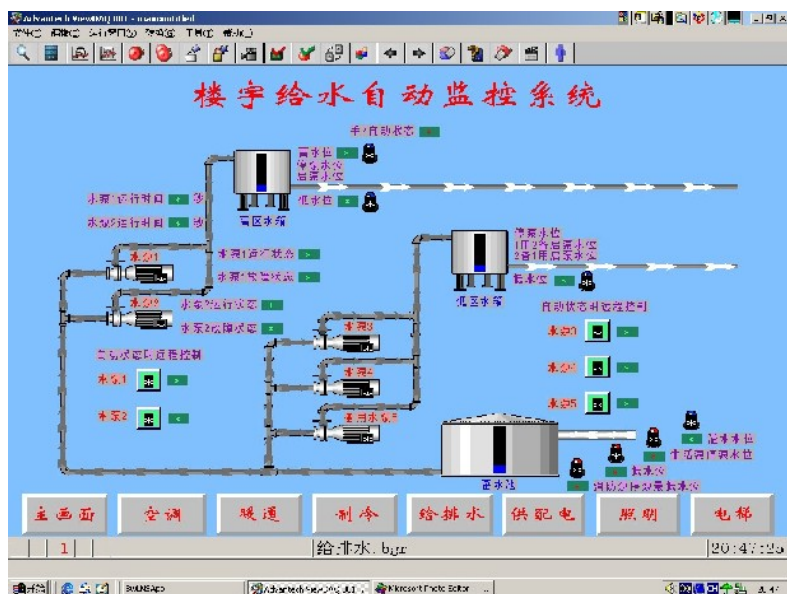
Advantech ViewDAQ 100 - nonamed.bd

楼宇给水自动监控系统

手/自动状态

高水位
停1/2启
启泵水位

低水位

高区水箱

水泵1运行时间 秒
水泵2运行时间 秒

水泵1运行状态
水泵1故障状态

水泵1
水泵2

水泵2运行状态
水泵2故障状态

手动状态时远程控制

水泵1
水泵2

停泵水位
1开2备启泵水位
2备1开启泵水位

低水位

低区水箱

自动状态时远程控制

水泵3
水泵4
备用水泵5

水泵3
水泵4
水泵5

蓄水池

溢流水位
生活用水高水位
低水位
消防泵停泵最低水位

主画面 空调 暖通 制冷 给排水 供配电 照明 电梯

1

给排水.bgr

20:47:25

Advantech ViewDAQ 100
Microsoft Photo Editor